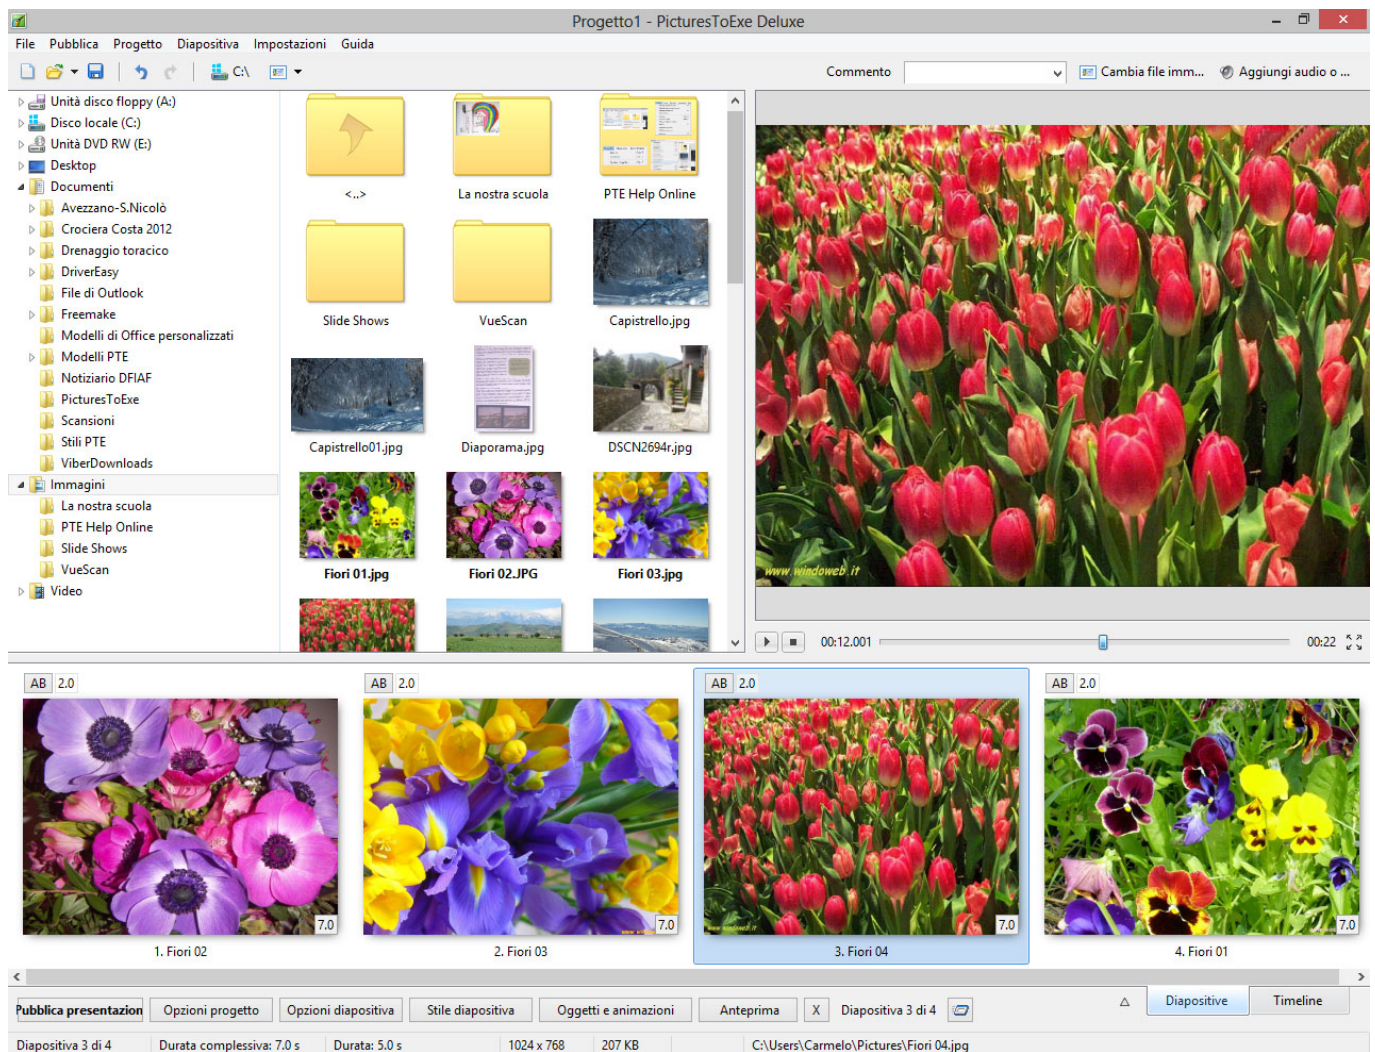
Progetto1 - PicturesToExe Deluxe

File Pubblica Progetto Diapositiva Impostazioni Guida

C:\

Commento

Cambia file imm... Aggiungi audio o ...

Unità disco floppy (A:)
Disco locale (C:)
Unità DVD RW (E:)
Desktop
Documenti
Avezzano-S.Nicolò
Crociera Costa 2012
Drenaggio toracico
DriverEasy
File di Outlook
Freemake
Modelli di Office personalizzati
Modelli PTE
Notiziario DFIAF
PicturesToExe
Scansioni
Stili PTE
ViberDownloads
Immagini
La nostra scuola
PTE Help Online
Slide Shows
VueScan
Video

<..>
La nostra scuola
PTE Help Online
Slide Shows
VueScan
Capistrello.jpg
Capistrello01.jpg
Diaporama.jpg
DSCN2694r.jpg
Fiori 01.jpg
Fiori 02.JPG
Fiori 03.jpg

www.windoweb.it

00:12.001
00:22

AB 2.0
7.0
1. Fiori 02

AB 2.0
7.0
2. Fiori 03

AB 2.0
7.0
3. Fiori 04

AB 2.0
7.0
4. Fiori 01

Pubblica presentazion
Opzioni progetto
Opzioni diapositiva
Stile diapositiva
Oggetti e animazioni
Anteprima
X
Diapositiva 3 di 4
Diapositive
Timeline

Diapositiva 3 di 4
Durata complessiva: 7.0 s
Durata: 5.0 s
1024 x 768
207 KB
C:\Users\Carmelo\Pictures\Fiori 04.jpg